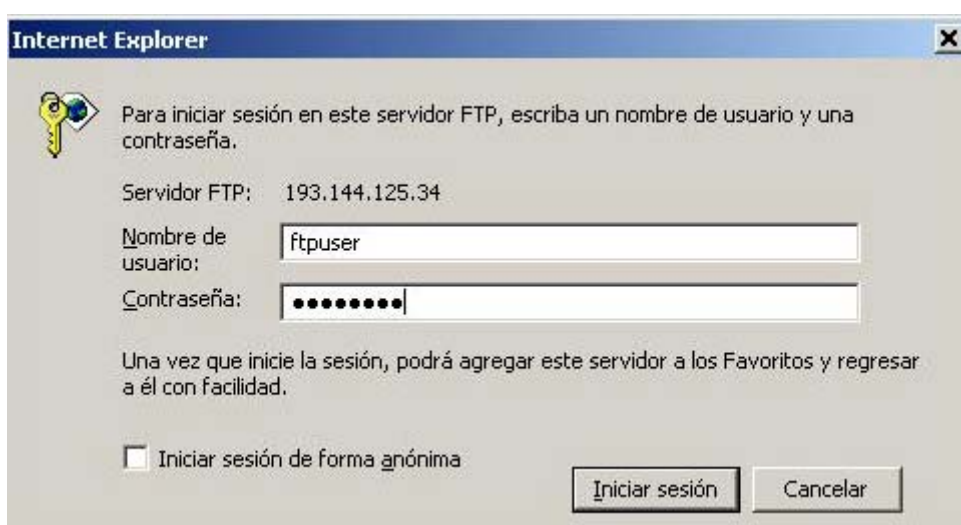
Internet Explorer

×

Para iniciar sesión en este servidor FTP, escriba un nombre de usuario y una contraseña.

Servidor FTP: 193.144.125.34

Nombre de usuario: ftpuser

Contraseña: ••••••••

Una vez que inicie la sesión, podrá agregar este servidor a los Favoritos y regresar a él con facilidad.

Iniciar sesión de forma anónima

Iniciar sesión

Cancelar